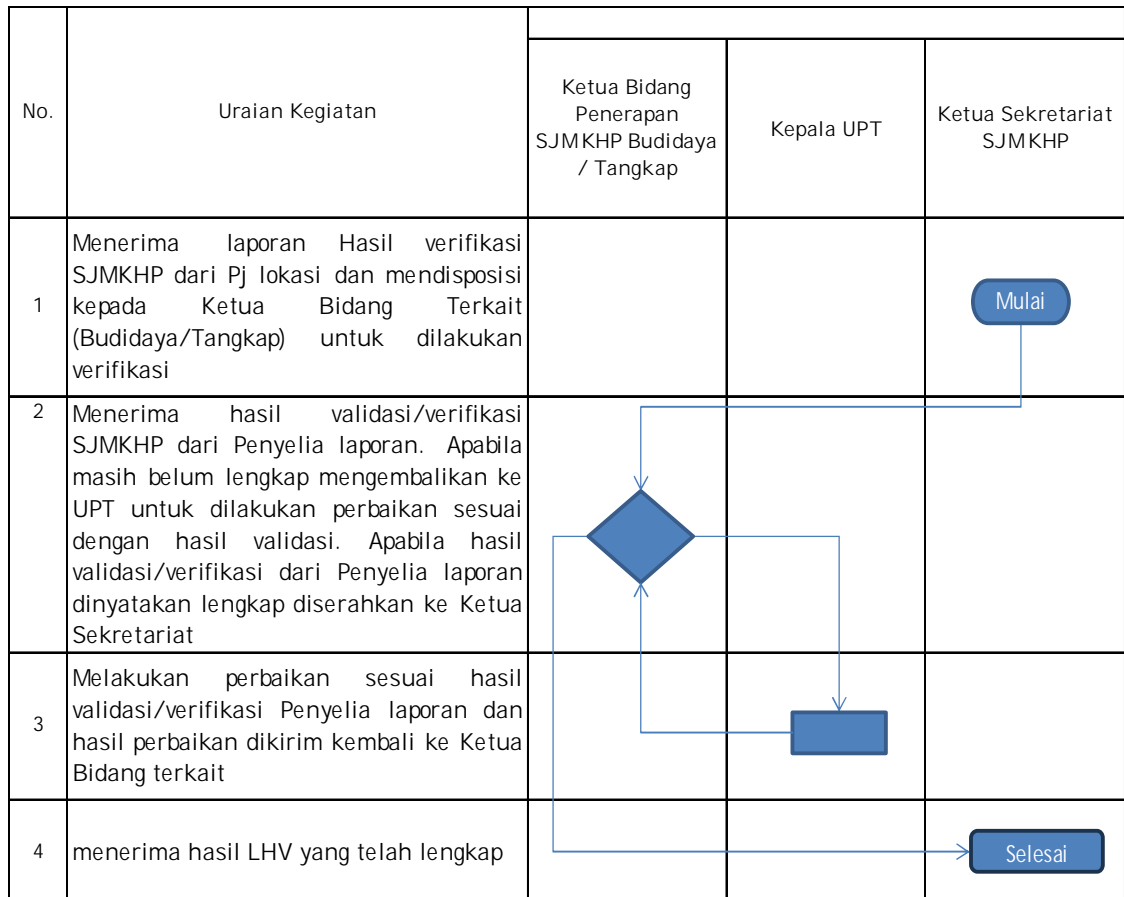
| No. | Uraian Kegiatan | Ketua Bidang Penerapan SJMKHP Budidaya / Tangkap | Kepala UPT | Ketua Sekretariat SJMKHP |
|---|---|---|---|---|
| 1 | Menerima laporan Hasil verifikasi SJMKHP dari Pj lokasi dan mendisposisi kepada Ketua Bidang Terkait (Budidaya/Tangkap) untuk dilakukan verifikasi | | | Mulai |
| 2 | Menerima hasil validasi/verifikasi SJMKHP dari Penyelia laporan. Apabila masih belum lengkap mengembalikan ke UPT untuk dilakukan perbaikan sesuai dengan hasil validasi. Apabila hasil validasi/verifikasi dari Penyelia laporan dinyatakan lengkap diserahkan ke Ketua Sekretariat | | | |
| 3 | Melakukan perbaikan sesuai hasil validasi/verifikasi Penyelia laporan dan hasil perbaikan dikirim kembali ke Ketua Bidang terkait | | | |
| 4 | menerima hasil LHV yang telah lengkap | | | Selesai |